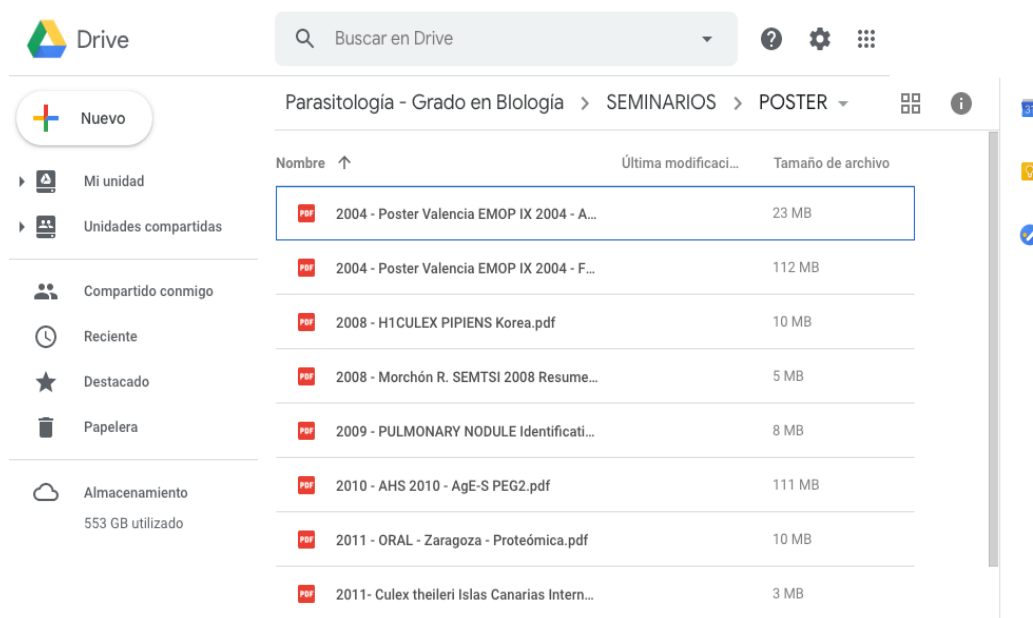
Drive

Buscar en Drive

Nuevo

Mi unidad

Unidades compartidas

Compartido conmigo

Reciente

Destacado

Papelera

Almacenamiento

553 GB utilizado

Parasitología - Grado en Biología > SEMINARIOS > POSTER

| Nombre ↑ | Última modificaci... | Tamaño de archivo |
|---|---|---|
| PDF 2004 - Poster Valencia EMOP IX 2004 - A... | | 23 MB |
| PDF 2004 - Poster Valencia EMOP IX 2004 - F... | | 112 MB |
| PDF 2008 - H1CULEX PIPIENS Korea.pdf | | 10 MB |
| PDF 2008 - Morchón R. SEMTSI 2008 Resume... | | 5 MB |
| PDF 2009 - PULMONARY NODULE Identificati... | | 8 MB |
| PDF 2010 - AHS 2010 - AgE-S PEG2.pdf | | 111 MB |
| PDF 2011 - ORAL - Zaragoza - Proteómica.pdf | | 10 MB |
| PDF 2011- Culex theileri Islas Canarias Intern... | | 3 MB |